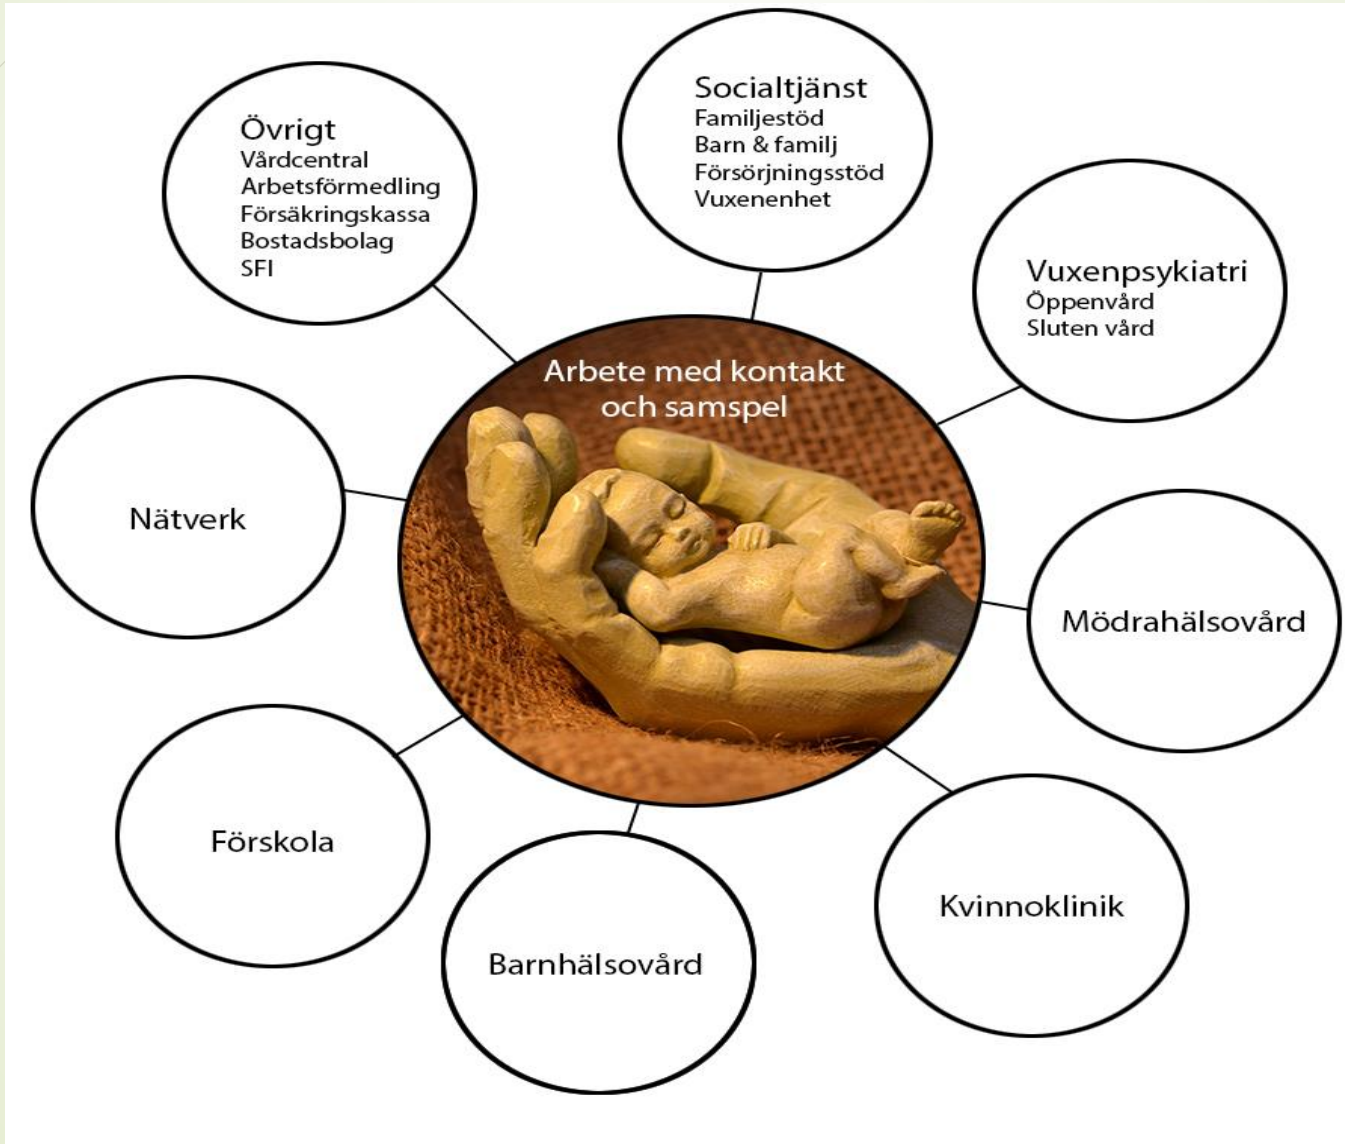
Övrigt
Vårdcentral
Arbetsförmedling
Försäkringskassa
Bostadsbolag
SFI

Socialtjänst
Familjestöd
Barn & familj
Försörjningsstöd
Vuxenenhet

Vuxenpsykiatri
Öppenvård
Sluten vård

Arbete med kontakt och samspel

Nätverk

Mödrahälsovård

Förskola

Kvinnoklinik

Barnhälsovård